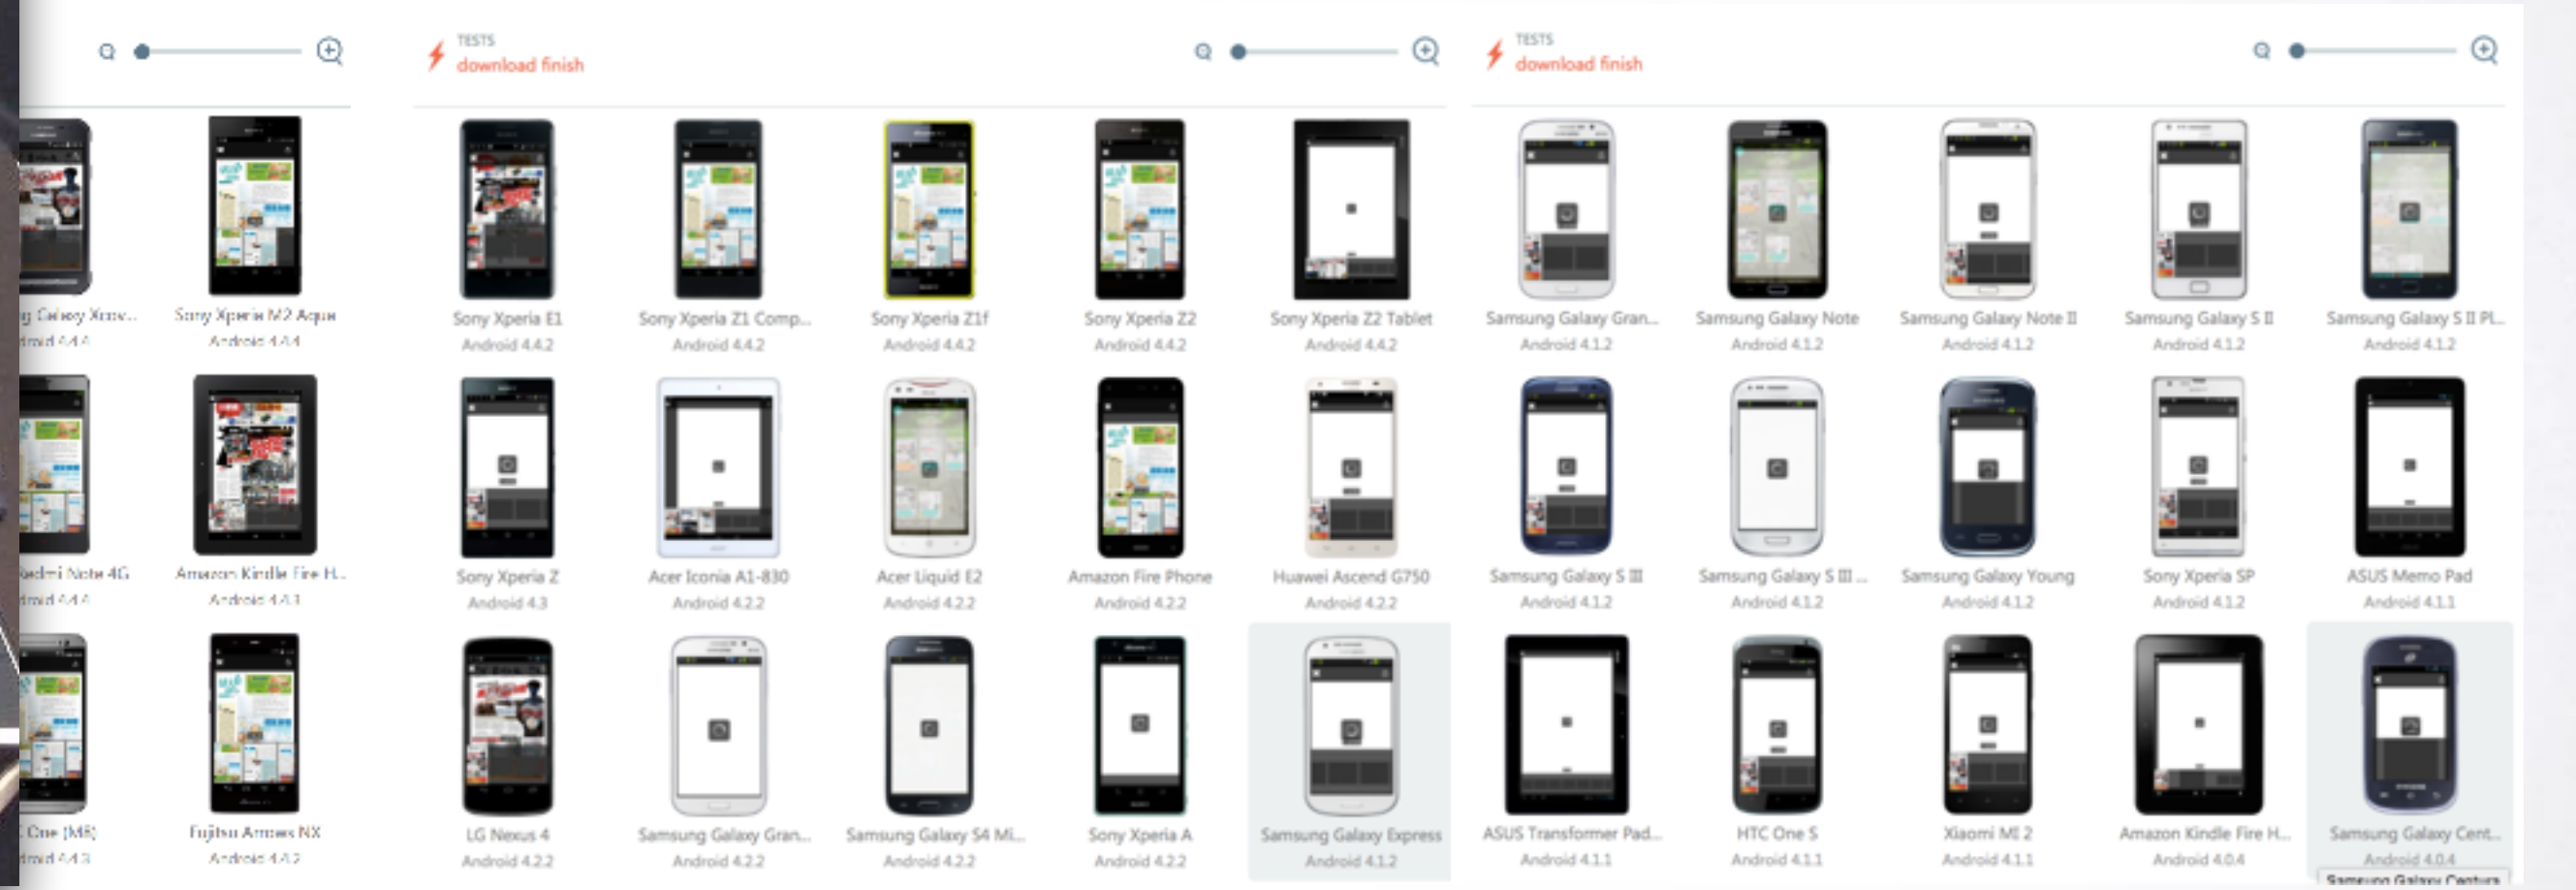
g Galaxy Xcov...
droid 4.4.4

Sony Xperia M2 Aqua
Android 4.4.4

edmi Note 4G
droid 4.4.4

Amazon Kindle Fire H...
Android 4.4.3

One (M8)
droid 4.4.3

Fujitsu Arrows NX
Android 4.4.2

TESTS
download finish

Sony Xperia E1
Android 4.4.2

Sony Xperia Z1 Comp...
Android 4.4.2

Sony Xperia Z1f
Android 4.4.2

Sony Xperia Z2
Android 4.4.2

Sony Xperia Z2 Tablet
Android 4.4.2

Sony Xperia Z
Android 4.3

Acer Iconia A1-830
Android 4.2.2

Acer Liquid E2
Android 4.2.2

Amazon Fire Phone
Android 4.2.2

Huawei Ascend G750
Android 4.2.2

LG Nexus 4
Android 4.2.2

Samsung Galaxy Gran...
Android 4.2.2

Samsung Galaxy S4 Mi...
Android 4.2.2

Sony Xperia A
Android 4.2.2

Samsung Galaxy Express
Android 4.1.2

TESTS
download finish

Samsung Galaxy Gran...
Android 4.1.2

Samsung Galaxy Note
Android 4.1.2

Samsung Galaxy Note II
Android 4.1.2

Samsung Galaxy S II
Android 4.1.2

Samsung Galaxy S II PL...
Android 4.1.2

Samsung Galaxy S III
Android 4.1.2

Samsung Galaxy S III ...
Android 4.1.2

Samsung Galaxy Young
Android 4.1.2

Sony Xperia SP
Android 4.1.2

ASUS Memo Pad
Android 4.1.1

ASUS Transformer Pad...
Android 4.1.1

HTC One S
Android 4.1.1

Xiaomi MI 2
Android 4.1.1

Amazon Kindle Fire H...
Android 4.0.4

Samsung Galaxy Cent...
Android 4.0.4
Samsung Galaxy Centura